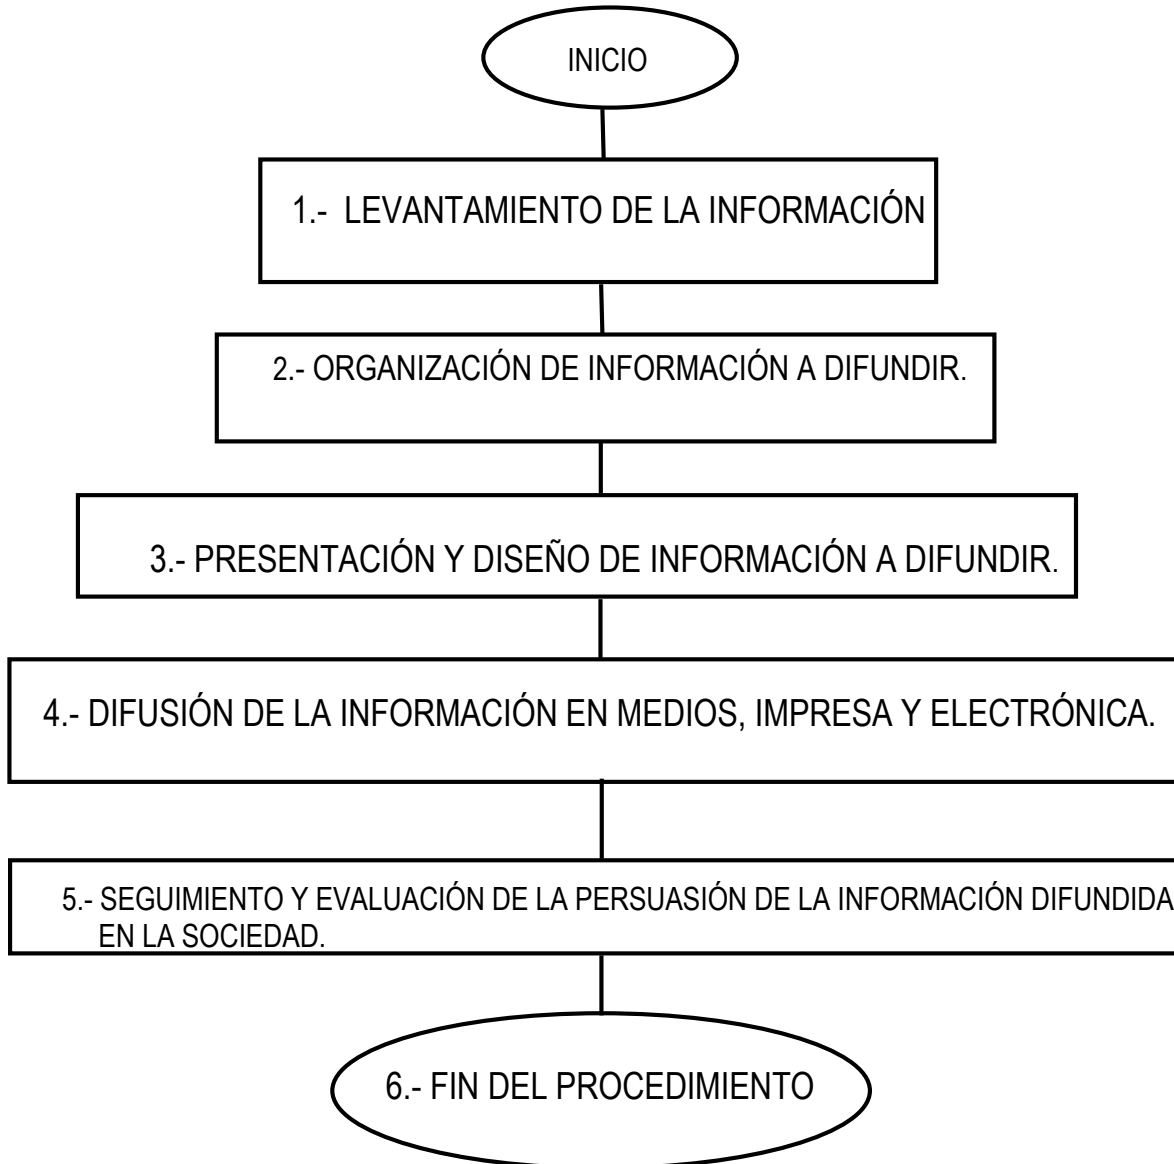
INICIO

1.- LEVANTAMIENTO DE LA INFORMACIÓN

2.- ORGANIZACIÓN DE INFORMACIÓN A DIFUNDIR.

3.- PRESENTACIÓN Y DISEÑO DE INFORMACIÓN A DIFUNDIR.

4.- DIFUSIÓN DE LA INFORMACIÓN EN MEDIOS, IMPRESA Y ELECTRÓNICA.

5.- SEGUIMIENTO Y EVALUACIÓN DE LA PERSUASIÓN DE LA INFORMACIÓN DIFUNDIDA EN LA SOCIEDAD.

6.- FIN DEL PROCEDIMIENTO